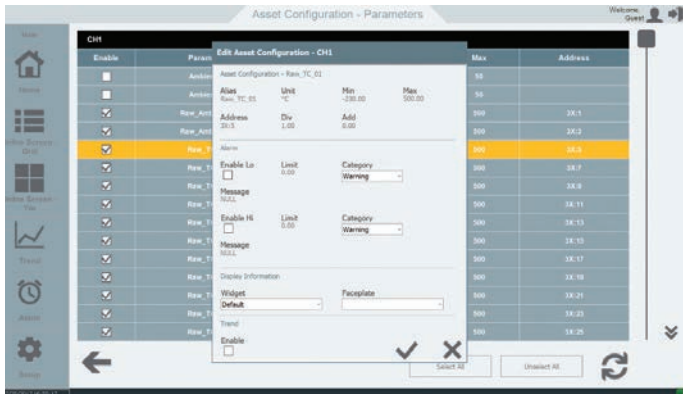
Asset Configuration - Parameters

Welcome, Guest

CH1

| Enable | Param | Max | Address |
|---|---|---|---|
| | Ambi | 50 | |
| | Ambi | 50 | |
| | Raw_Am | 500 | 3X:1 |
| | Raw_Am | 500 | 3X:2 |
| | Raw_T | 500 | 3X:3 |
| | Raw_T | 500 | 3X:7 |
| | Raw_T | 500 | 3X:9 |
| | Raw_T | 500 | 3X:11 |
| | Raw_T | 500 | 3X:13 |
| | Raw_T | 500 | 3X:15 |
| | Raw_T | 500 | 3X:17 |
| | Raw_T | 500 | 3X:19 |
| | Raw_T | 500 | 3X:21 |
| | Raw_T | 500 | 3X:23 |
| | Raw_T | 500 | 3X:25 |

Edit Asset Configuration - CH1

Asset Configuration - Raw_TC_01

Alias
Raw_TC_01

Unit
°C

Min
-230.00

Max
500.00

Address
3X:3

Div
1.00

Add
0.00

Alarm

Enable Lo

Limit
0.00

Category
Warning

Message
NULL

Enable Hi

Limit
0.00

Category
Warning

Message
NULL

Display Information

Widget
Default

Faceplate

Trend

Enable

Home

Index Screen - Grid

Index Screen - Tile

Trend

Alarm

Setup

Select All

Unselect All